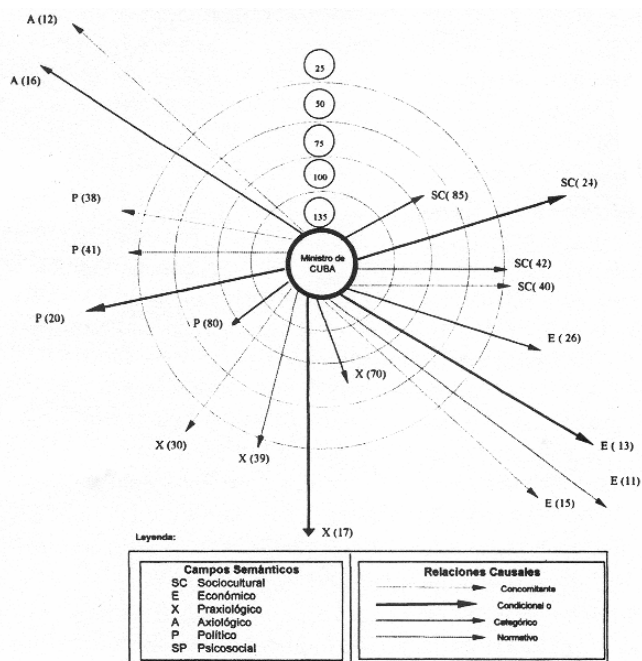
A (12)

A (16)

25

50

75

100

135

P (38)

P (41)

SC( 85)

SC( 24)

Ministro de CUBA

SC( 42)

SC( 40)

P (20)

P (80)

E ( 26)

X (70)

X (30)

X (39)

E ( 13)

E (11)

E (15)

X (17)

Leyenda:

Campos Semánticos
SC Sociocultural
E Económico
X Praxiológico
A Axiológico
P Político
SP Psicosocial

Relaciones Causales
Concomitante
Condicional o
Categórico
Normativo